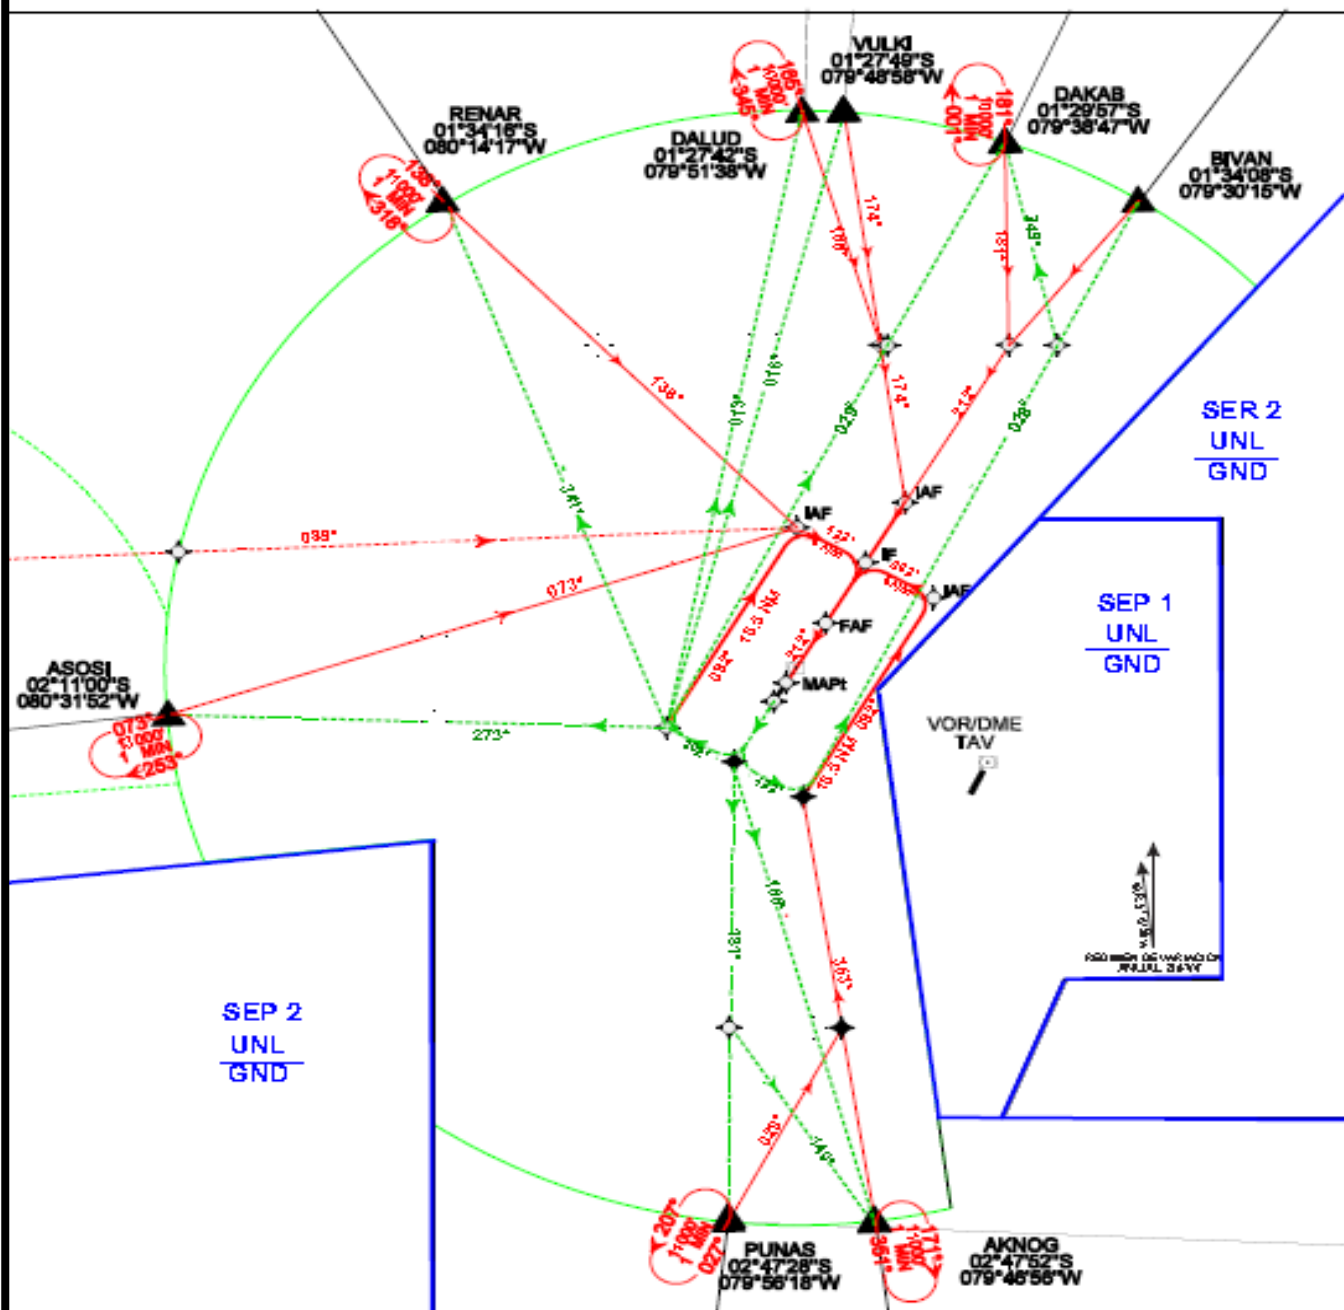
VULKI
01°27'49"S
079°48'58"W

DAKAB
01°29'57"S
079°38'47"W

RENAR
01°34'16"S
080°14'17"W

DALUD
01°27'42"S
079°51'38"W

BIVAN
01°34'08"S
079°30'15"W

165°
1000'
1 MIN
345°

181°
1000'
1 MIN
001°

136°
1000'
1 MIN
316°

174°
166°
181°
249°
138°
013°
016°
029°
174°
213°
029°

SER 2
UNL
GND

IAF
IAF
IF
IAF
FAF
MAPt

099°
073°
341°
15.3 NM
213°
033°
15.3 NM

SEP 1
UNL
GND

ASOSI
02°11'00"S
080°31'52"W

073°
1000'
1 MIN
253°

273°

VOR/DME
TAV

188°
181°
193°
029°
149°

SEP 2
UNL
GND

PUNAS
02°47'28"S
079°56'18"W

207°
1000'
1 MIN
027°

AKNOG
02°47'52"S
079°46'56"W

171°
1000'
1 MIN
351°